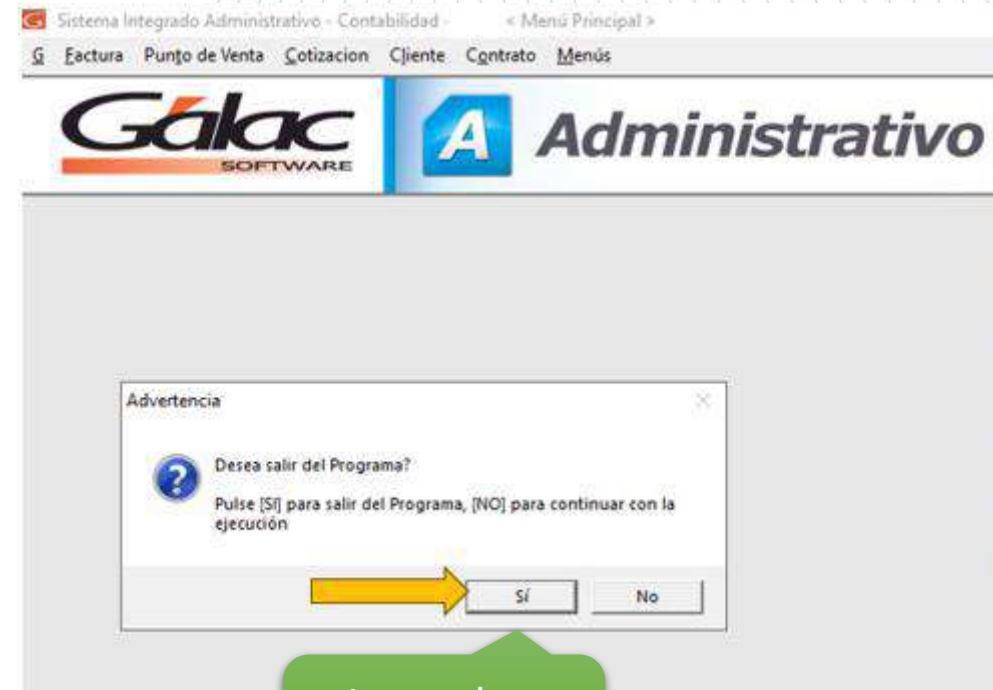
Sistema Integrado Administrativo - Contabilidad - < Menú Principal >

G Factura Punto de Venta Cotizacion Cliente Contrato Menús

Gálac SOFTWARE

A Administrativo

Advertencia

Desea salir del Programa?

Pulse [SI] para salir del Programa, [NO] para continuar con la ejecución

Sí No

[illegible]